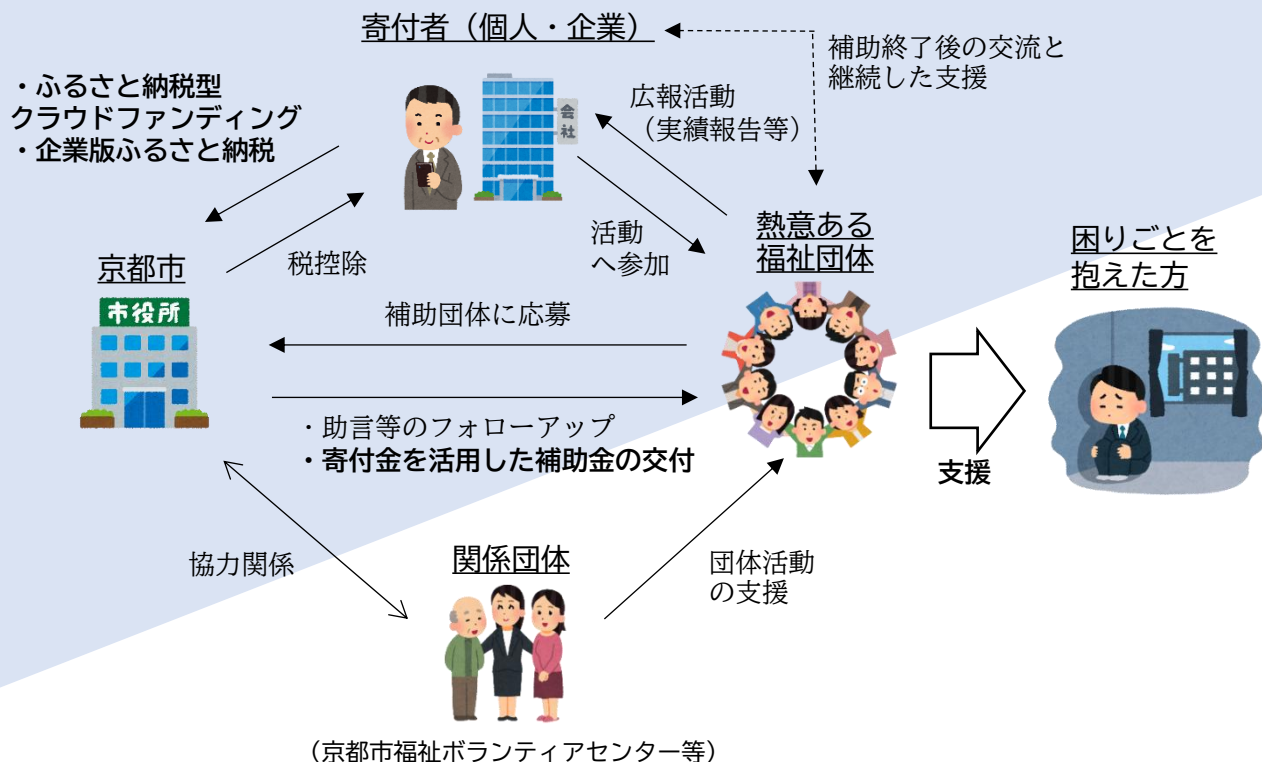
寄付者（個人・企業）

補助終了後の交流と継続した支援

・ふるさと納税型クラウドファンディング
・企業版ふるさと納税

会社

広報活動
（実績報告等）

活動
へ参加

熱意ある
福祉団体

困りごとを
抱えた方

京都市

税控除

市役所

補助団体に応募

・助言等のフォローアップ
・寄付金を活用した補助金の交付

支援

協力関係

関係団体

団体活動
の支援

（京都市福祉ボランティアセンター等）